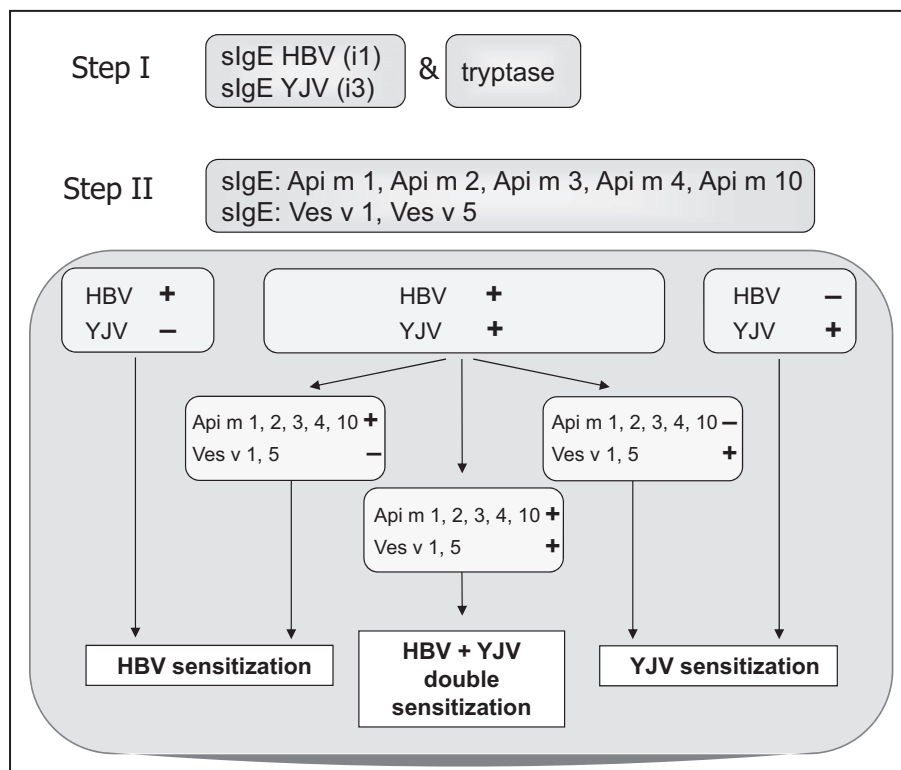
Step I

sIgE HBV (i1)
sIgE YJV (i3)

&

tryptase

Step II

sIgE: Api m 1, Api m 2, Api m 3, Api m 4, Api m 10
sIgE: Ves v 1, Ves v 5

HBV +
YJV –

HBV +
YJV +

HBV –
YJV +

Api m 1, 2, 3, 4, 10 +
Ves v 1, 5 –

Api m 1, 2, 3, 4, 10 –
Ves v 1, 5 +

Api m 1, 2, 3, 4, 10 +
Ves v 1, 5 +

HBV sensitization

HBV + YJV double sensitization

YJV sensitization